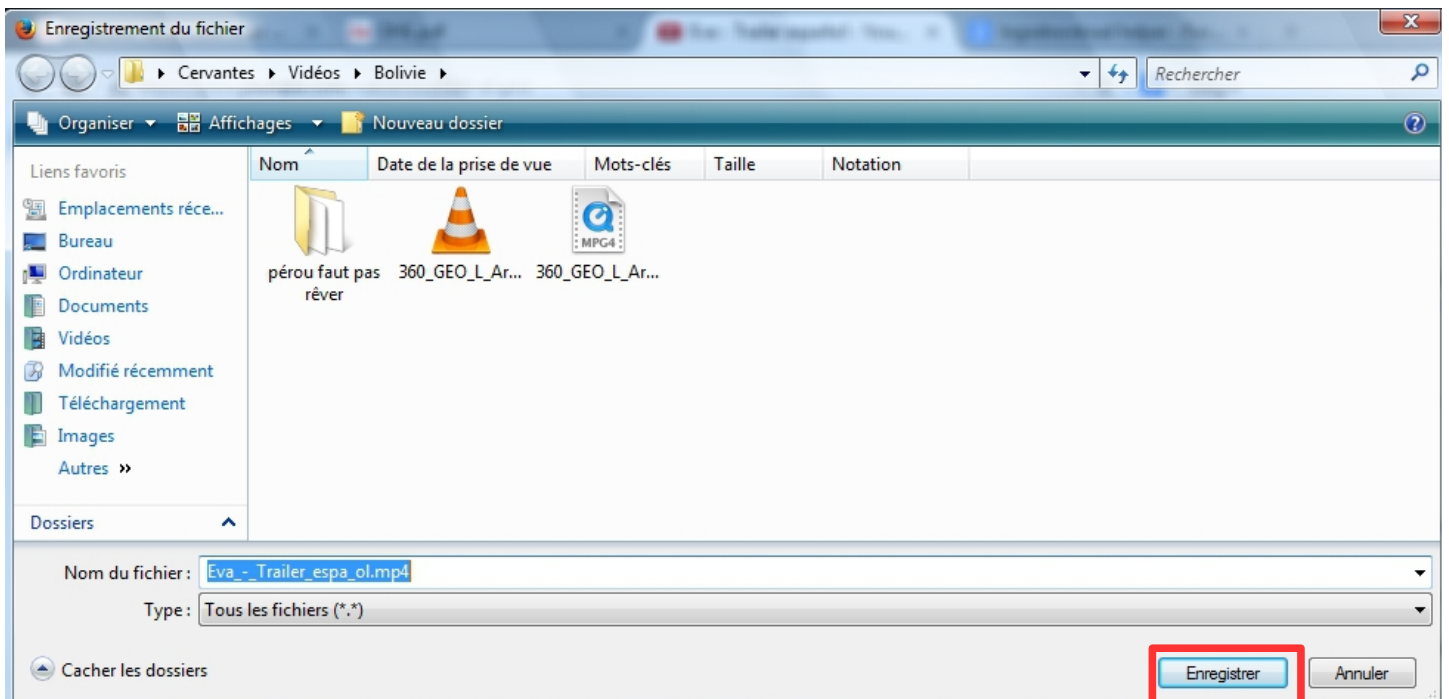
Enregistrement du fichier

Cervantes ▸ Vidéos ▸ Bolivie ▸

Rechercher

Organiser ▾ Affichages ▾ Nouveau dossier

Liens favoris

Emplacements réce...

Bureau

Ordinateur

Documents

Vidéos

Modifié récemment

Téléchargement

Images

Autres »

Dossiers

| Nom | Date de la prise de vue | Mots-clés | Taille | Notation |
|---|---|---|---|---|

pérou faut pas rêver

360_GEO_L_Ar...

MPG4

360_GEO_L_Ar...

Nom du fichier : Eva_-_Trailer_espa_ol.mp4

Type : Tous les fichiers (*.*)

Cacher les dossiers

Enregistrer

Annuler